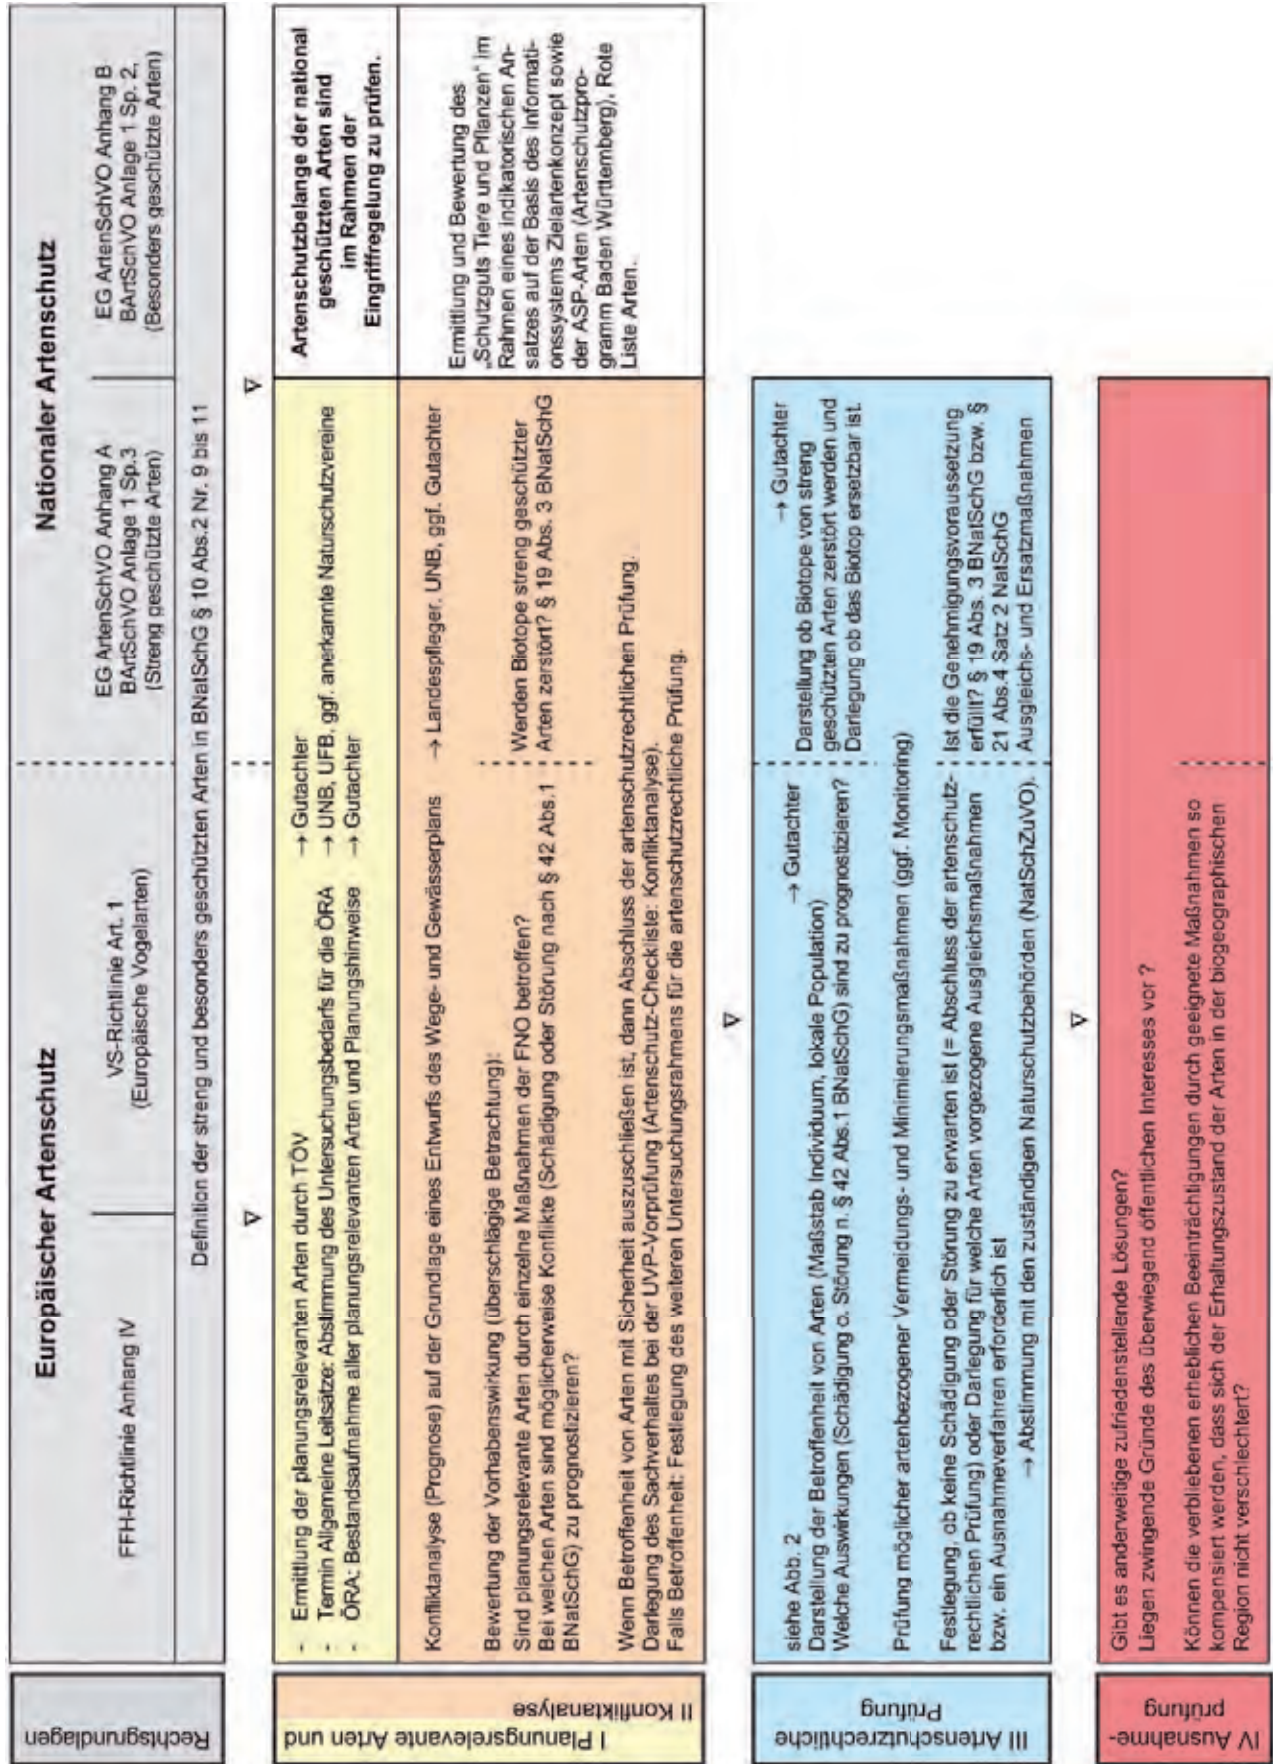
Rechtsgrundlagen

Europäischer Artenschutz

FFH-Richtlinie Anhang IV

VS-Richtlinie Art. 1 (Europäische Vogelarten)

Nationaler Artenschutz

EG ArtenSchVO Anhang A BArtSchVO Anlage 1 Sp.3 (Streng geschützte Arten)

EG ArtenSchVO Anhang B BArtSchVO Anlage 1 Sp. 2, (Besonders geschützte Arten)

Definition der streng und besonders geschützten Arten in BNatSchG § 10 Abs.2 Nr. 9 bis 11

I Planungsrelevante Arten und II Konfliktanalyse

- Ermittlung der planungsrelevanten Arten durch TÖV → Gutachter
- Termin Allgemeine Leitsätze: Abstimmung des Untersuchungsbedarfs für die ÖRA → UNB, UFB, ggf. anerkannte Naturschutzvereine
- ÖRA: Bestandsaufnahme aller planungsrelevanten Arten und Planungshinweise → Gutachter

Konfliktanalyse (Prognose) auf der Grundlage eines Entwurfs des Wege- und Gewässerplans → Landespfleger, UNB, ggf. Gutachter

Bewertung der Vorhabenswirkung (überschlägige Betrachtung):
Sind planungsrelevante Arten durch einzelne Maßnahmen der FNO betroffen?
Bei welchen Arten sind möglicherweise Konflikte (Schädigung oder Störung nach § 42 Abs.1 BNatSchG) zu prognostizieren?

Werden Biotope streng geschützter Arten zerstört? § 19 Abs. 3 BNatSchG

Wenn Betroffenheit von Arten mit Sicherheit auszuschließen ist, dann Abschluss der artenschutzrechtlichen Prüfung.
Darlegung des Sachverhaltes bei der UVP-Vorprüfung (Artenschutz-Checkliste: Konfliktanalyse).
Falls Betroffenheit: Festlegung des weiteren Untersuchungsrahmens für die artenschutzrechtliche Prüfung.

Artenschutzbelange der national geschützten Arten sind im Rahmen der Eingriffregelung zu prüfen.

Ermittlung und Bewertung des „Schutzguts Tiere und Pflanzen" im Rahmen eines indikatorischen Ansatzes auf der Basis des Informationssystems Zielartenkonzept sowie der ASP-Arten (Artenschutzprogramm Baden Württemberg), Rote Liste Arten.

III Artenschutzrechtliche Prüfung

siehe Abb. 2 → Gutachter
Darstellung der Betroffenheit von Arten (Maßstab Individuum, lokale Population)
Welche Auswirkungen (Schädigung o. Störung n. § 42 Abs.1 BNatSchG) sind zu prognostizieren?

Darstellung ob Biotope von streng geschützten Arten zerstört werden und Darlegung ob das Biotop ersetzbar ist.

Prüfung möglicher artenbezogener Vermeidungs- und Minimierungsmaßnahmen (ggf. Monitoring)

Festlegung, ob keine Schädigung oder Störung zu erwarten ist (= Abschluss der artenschutzrechtlichen Prüfung) oder Darlegung für welche Arten vorgezogene Ausgleichsmaßnahmen bzw. ein Ausnahmeverfahren erforderlich ist
→ Abstimmung mit den zuständigen Naturschutzbehörden (NatSchZuVO).

Ist die Genehmigungsvoraussetzung erfüllt? § 19 Abs. 3 BNatSchG bzw. § 21 Abs.4 Satz 2 NatSchG
Ausgleichs- und Ersatzmaßnahmen

IV Ausnahme-prüfung

Gibt es anderweitige zufriedenstellende Lösungen?
Liegen zwingende Gründe des überwiegend öffentlichen Interesses vor ?

Können die verbliebenen erheblichen Beeinträchtigungen durch geeignete Maßnahmen so kompensiert werden, dass sich der Erhaltungszustand der Arten in der biogeographischen Region nicht verschlechtert?